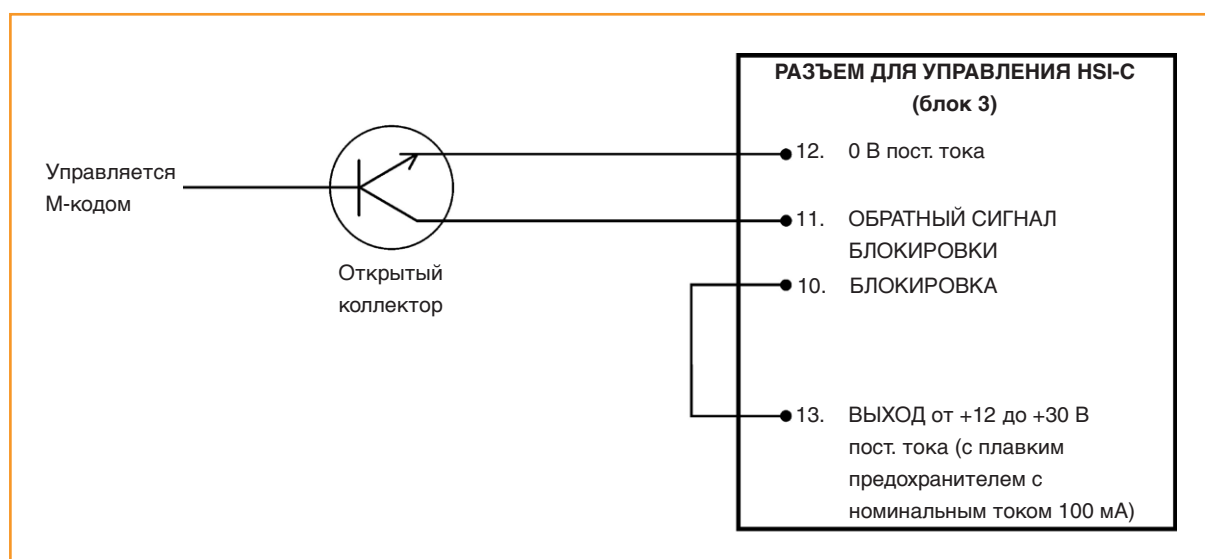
РАЗЪЕМ ДЛЯ УПРАВЛЕНИЯ HSI-C
(блок 3)

Управляется М-кодом

Открытый коллектор

12. 0 В пост. тока

11. ОБРАТНЫЙ СИГНАЛ БЛОКИРОВКИ

10. БЛОКИРОВКА

13. ВЫХОД от +12 до +30 В пост. тока (с плавким предохранителем с номинальным током 100 мА)